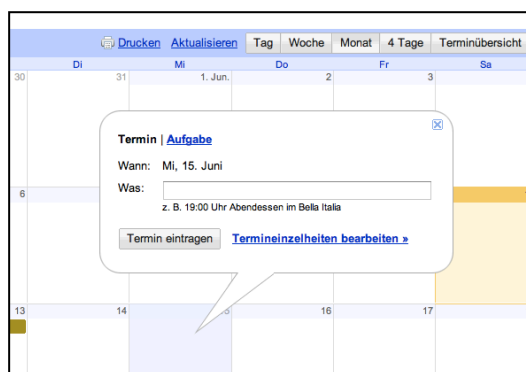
Drucken Aktualisieren Tag Woche Monat 4 Tage Terminübersicht

Di Mi Do Fr Sa

30 31 1. Jun. 2 3

Termin | Aufgabe

Wann: Mi, 15. Juni

Was:

z. B. 19:00 Uhr Abendessen im Bella Italia

Termin eintragen Termineinzelheiten bearbeiten »

6

13 14 16 17